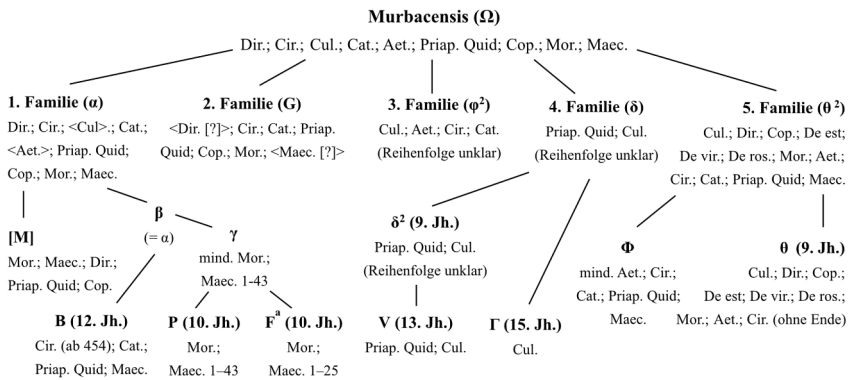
Murbacensis (Ω)

Dir.; Cir.; Cul.; Cat.; Aet.; Priap. Quid; Cop.; Mor.; Maec.

1. Familie (α)
Dir.; Cir.; <Cul>.; Cat.; <Aet.>; Priap. Quid; Cop.; Mor.; Maec.

2. Familie (G)
<Dir. [?]>; Cir.; Cat.; Priap. Quid; Cop.; Mor.; <Maec. [?]>

3. Familie ($\varphi^2$)
Cul.; Aet.; Cir.; Cat. (Reihenfolge unklar)

4. Familie (δ)
Priap. Quid; Cul. (Reihenfolge unklar)

5. Familie ($\theta^2$)
Cul.; Dir.; Cop.; De est; De vir.; De ros.; Mor.; Aet.; Cir.; Cat.; Priap. Quid; Maec.

[M]
Mor.; Maec.; Dir.; Priap. Quid; Cop.

β
(= α)

γ
mind. Mor.; Maec. 1-43

$\delta^2$ (9. Jh.)
Priap. Quid; Cul. (Reihenfolge unklar)

Φ
mind. Aet.; Cir.; Cat.; Priap. Quid; Maec.

θ (9. Jh.)
Cul.; Dir.; Cop.; De est; De vir.; De ros.; Mor.; Aet.; Cir. (ohne Ende)

B (12. Jh.)
Cir. (ab 454); Cat.; Priap. Quid; Maec.

P (10. Jh.)
Mor.; Maec. 1–43

$F^a$ (10. Jh.)
Mor.; Maec. 1–25

V (13. Jh.)
Priap. Quid; Cul.

Γ (15. Jh.)
Cul.